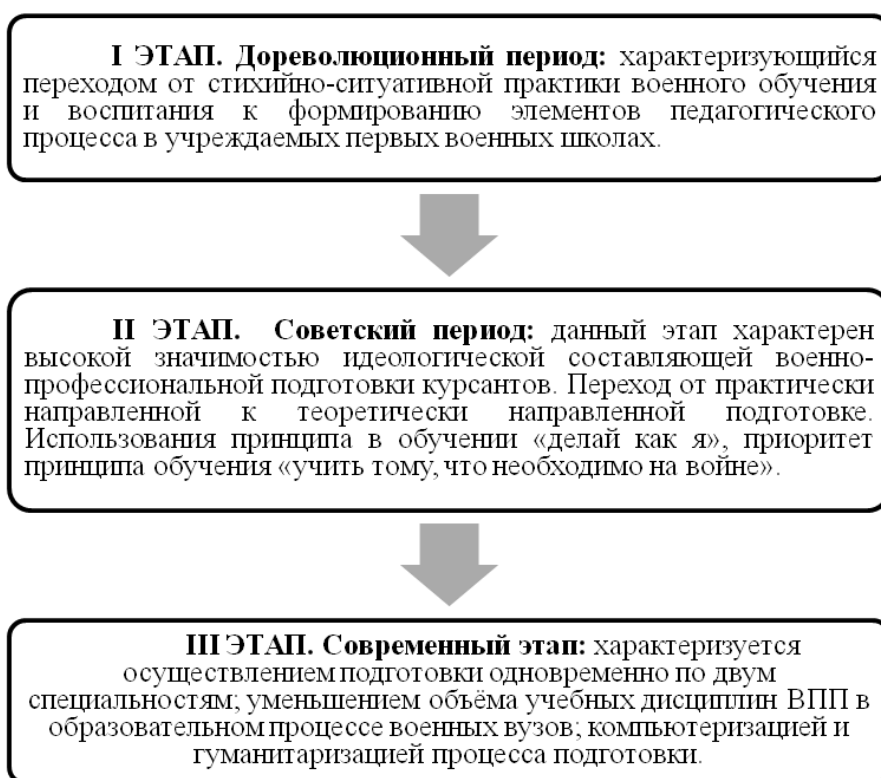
**I ЭТАП. Дореволюционный период:** характеризующийся переходом от стихийно-ситуативной практики военного обучения и воспитания к формированию элементов педагогического процесса в учреждаемых первых военных школах.

**II ЭТАП. Советский период:** данный этап характерен высокой значимостью идеологической составляющей военно-профессиональной подготовки курсантов. Переход от практически направленной к теоретически направленной подготовке. Использования принципа в обучении «делай как я», приоритет принципа обучения «учить тому, что необходимо на войне».

**III ЭТАП. Современный этап:** характеризуется осуществлением подготовки одновременно по двум специальностям; уменьшением объёма учебных дисциплин ВПП в образовательном процессе военных вузов; компьютеризацией и гуманитаризацией процесса подготовки.